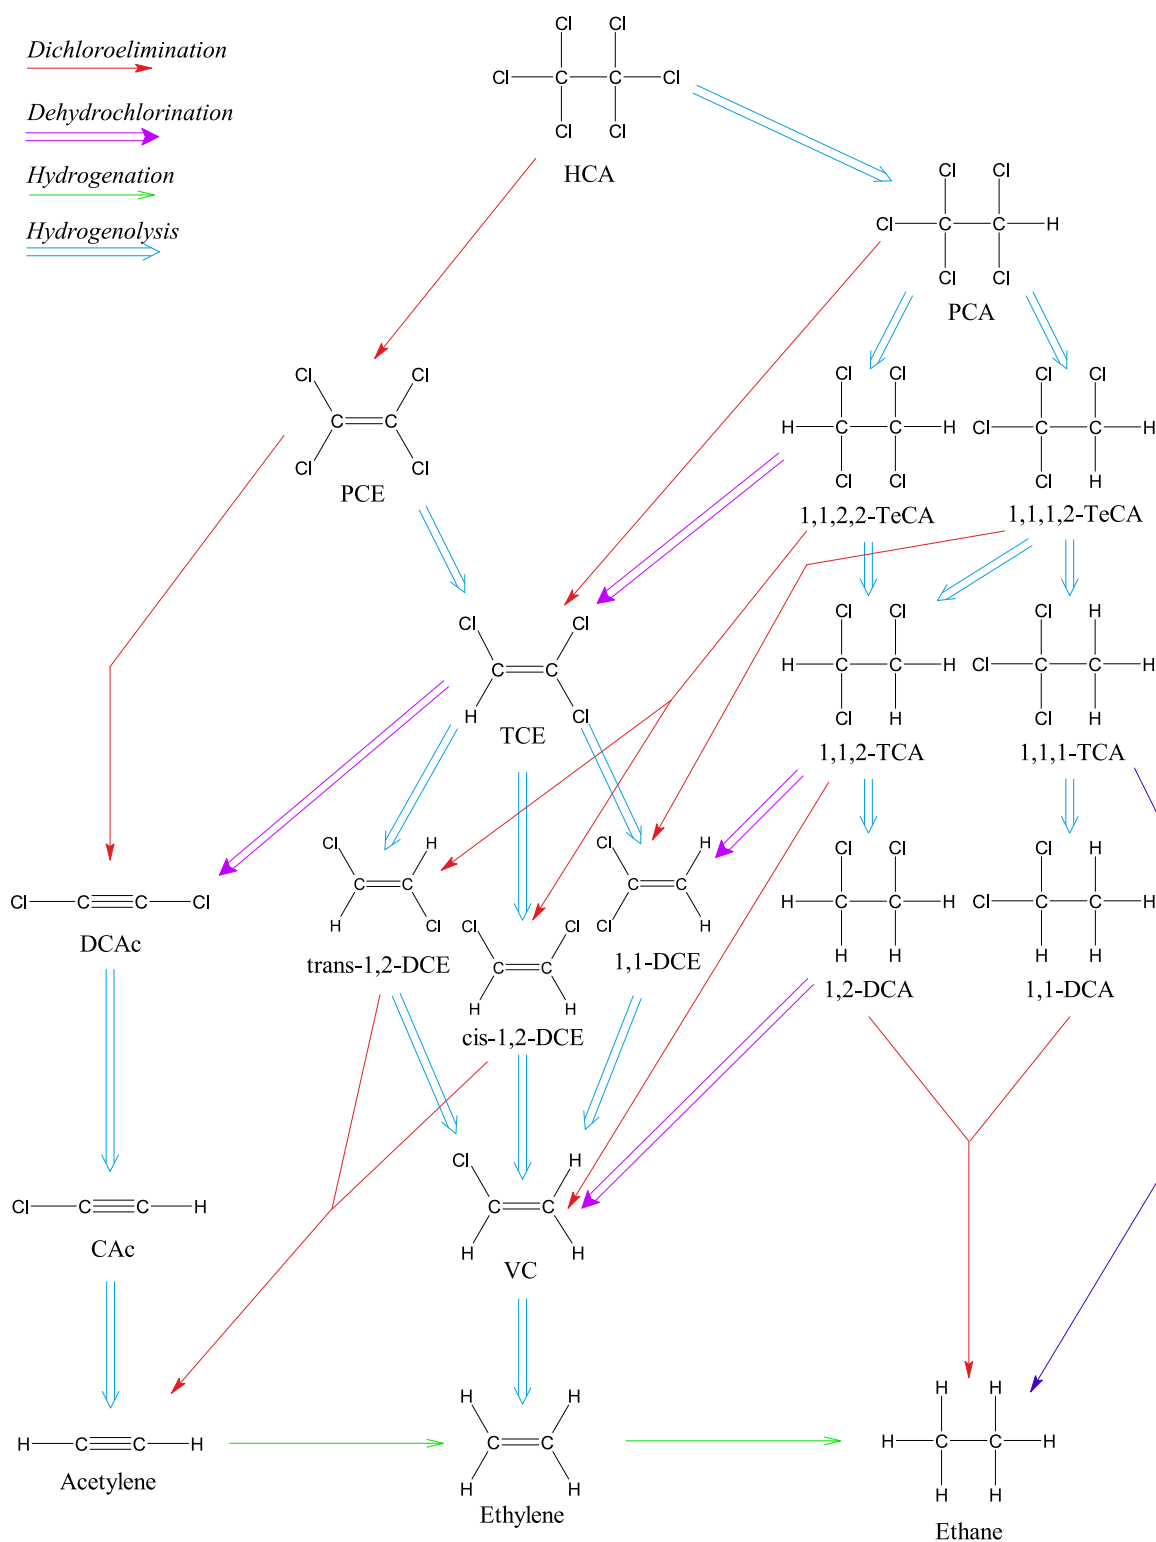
Dichloroelimination

Dehydrochlorination

Hydrogenation

Hydrogenolysis

Cl Cl
Cl—C—C—Cl
Cl Cl
HCA

Cl Cl
Cl—C—C—H
Cl Cl
PCA

Cl Cl
C=C
Cl Cl
PCE

Cl Cl
H—C—C—H
Cl Cl
1,1,2,2-TeCA

Cl Cl
Cl—C—C—H
Cl H
1,1,1,2-TeCA

Cl Cl
C=C
H Cl
TCE

Cl Cl
H—C—C—H
Cl H
1,1,2-TCA

Cl H
Cl—C—C—H
Cl H
1,1,1-TCA

Cl—C≡C—Cl
DCAc

Cl H
C=C
H Cl
trans-1,2-DCE

Cl Cl
C=C
H H
cis-1,2-DCE

Cl H
C=C
Cl H
1,1-DCE

Cl Cl
H—C—C—H
H H
1,2-DCA

Cl H
Cl—C—C—H
H H
1,1-DCA

Cl—C≡C—H
CAc

Cl H
C=C
H H
VC

H—C≡C—H
Acetylene

H H
C=C
H H
Ethylene

H H
H—C—C—H
H H
Ethane